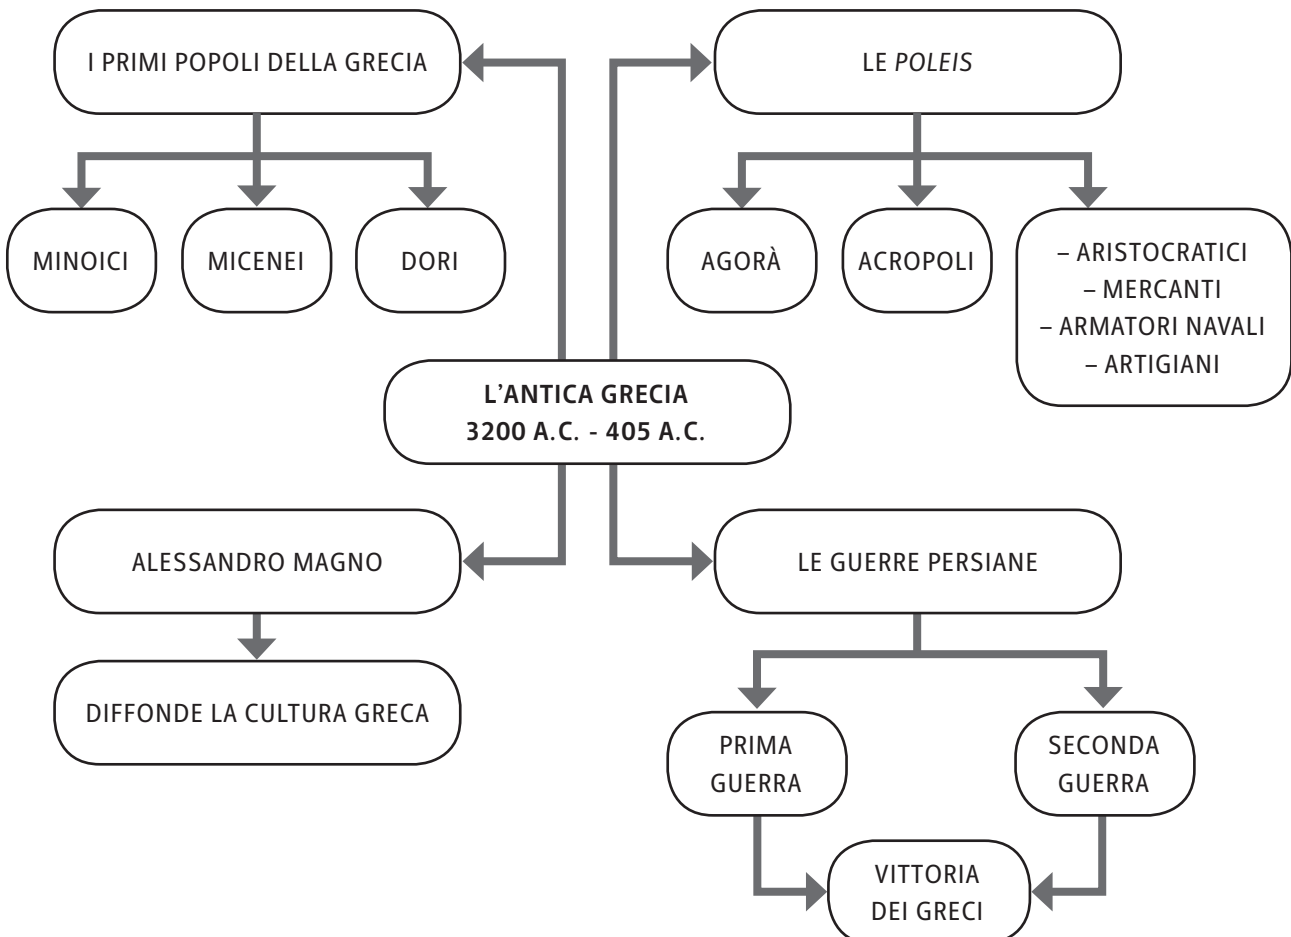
I PRIMI POPOLI DELLA GRECIA

MINOICI

MICENEI

DORI

LE POLEIS

AGORÀ

ACROPOLI

– ARISTOCRATICI
– MERCANTI
– ARMATORI NAVALI
– ARTIGIANI

L'ANTICA GRECIA
3200 A.C. - 405 A.C.

ALESSANDRO MAGNO

DIFFONDE LA CULTURA GRECA

LE GUERRE PERSIANE

PRIMA GUERRA

SECONDA GUERRA

VITTORIA DEI GRECI